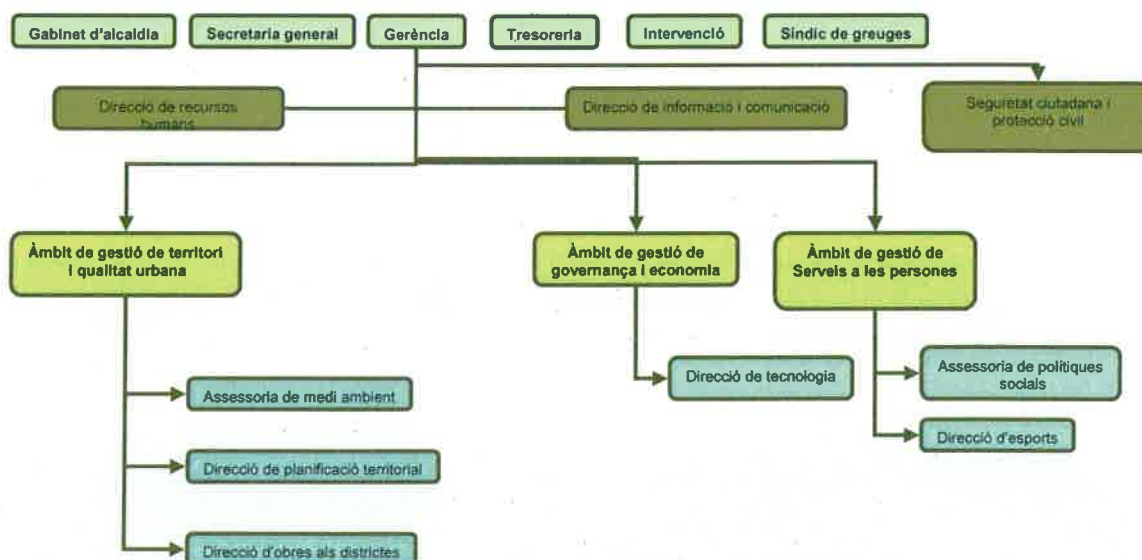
Gabinet d'alcaldia

Secretaria general

Gerència

Tresoreria

Intervenció

Síndic de greuges

Direcció de recursos humans

Direcció de informació i comunicació

Seguretat ciutadana i protecció civil

Àmbit de gestió de territori i qualitat urbana

Àmbit de gestió de governança i economia

Àmbit de gestió de Serveis a les persones

Assessoria de medi ambient

Direcció de planificació territorial

Direcció d'obres als districtes

Direcció de tecnologia

Assessoria de polítiques socials

Direcció d'esports